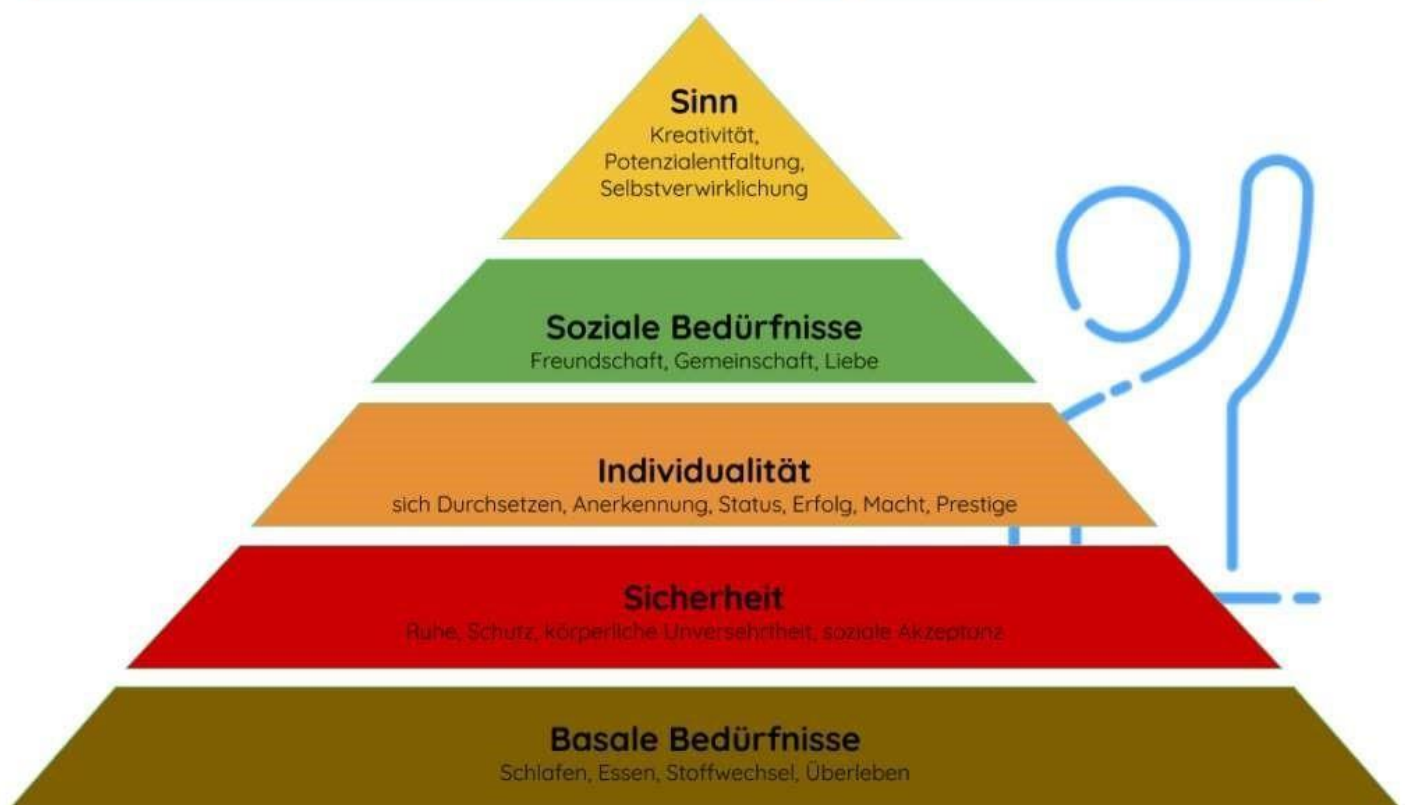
Sinn
Kreativität, Potenzialentfaltung, Selbstverwirklichung

Soziale Bedürfnisse
Freundschaft, Gemeinschaft, Liebe

Individualität
sich Durchsetzen, Anerkennung, Status, Erfolg, Macht, Prestige

Sicherheit
Ruhe, Schutz, körperliche Unversehrtheit, soziale Akzeptanz

Basale Bedürfnisse
Schlafen, Essen, Stoffwechsel, Überleben